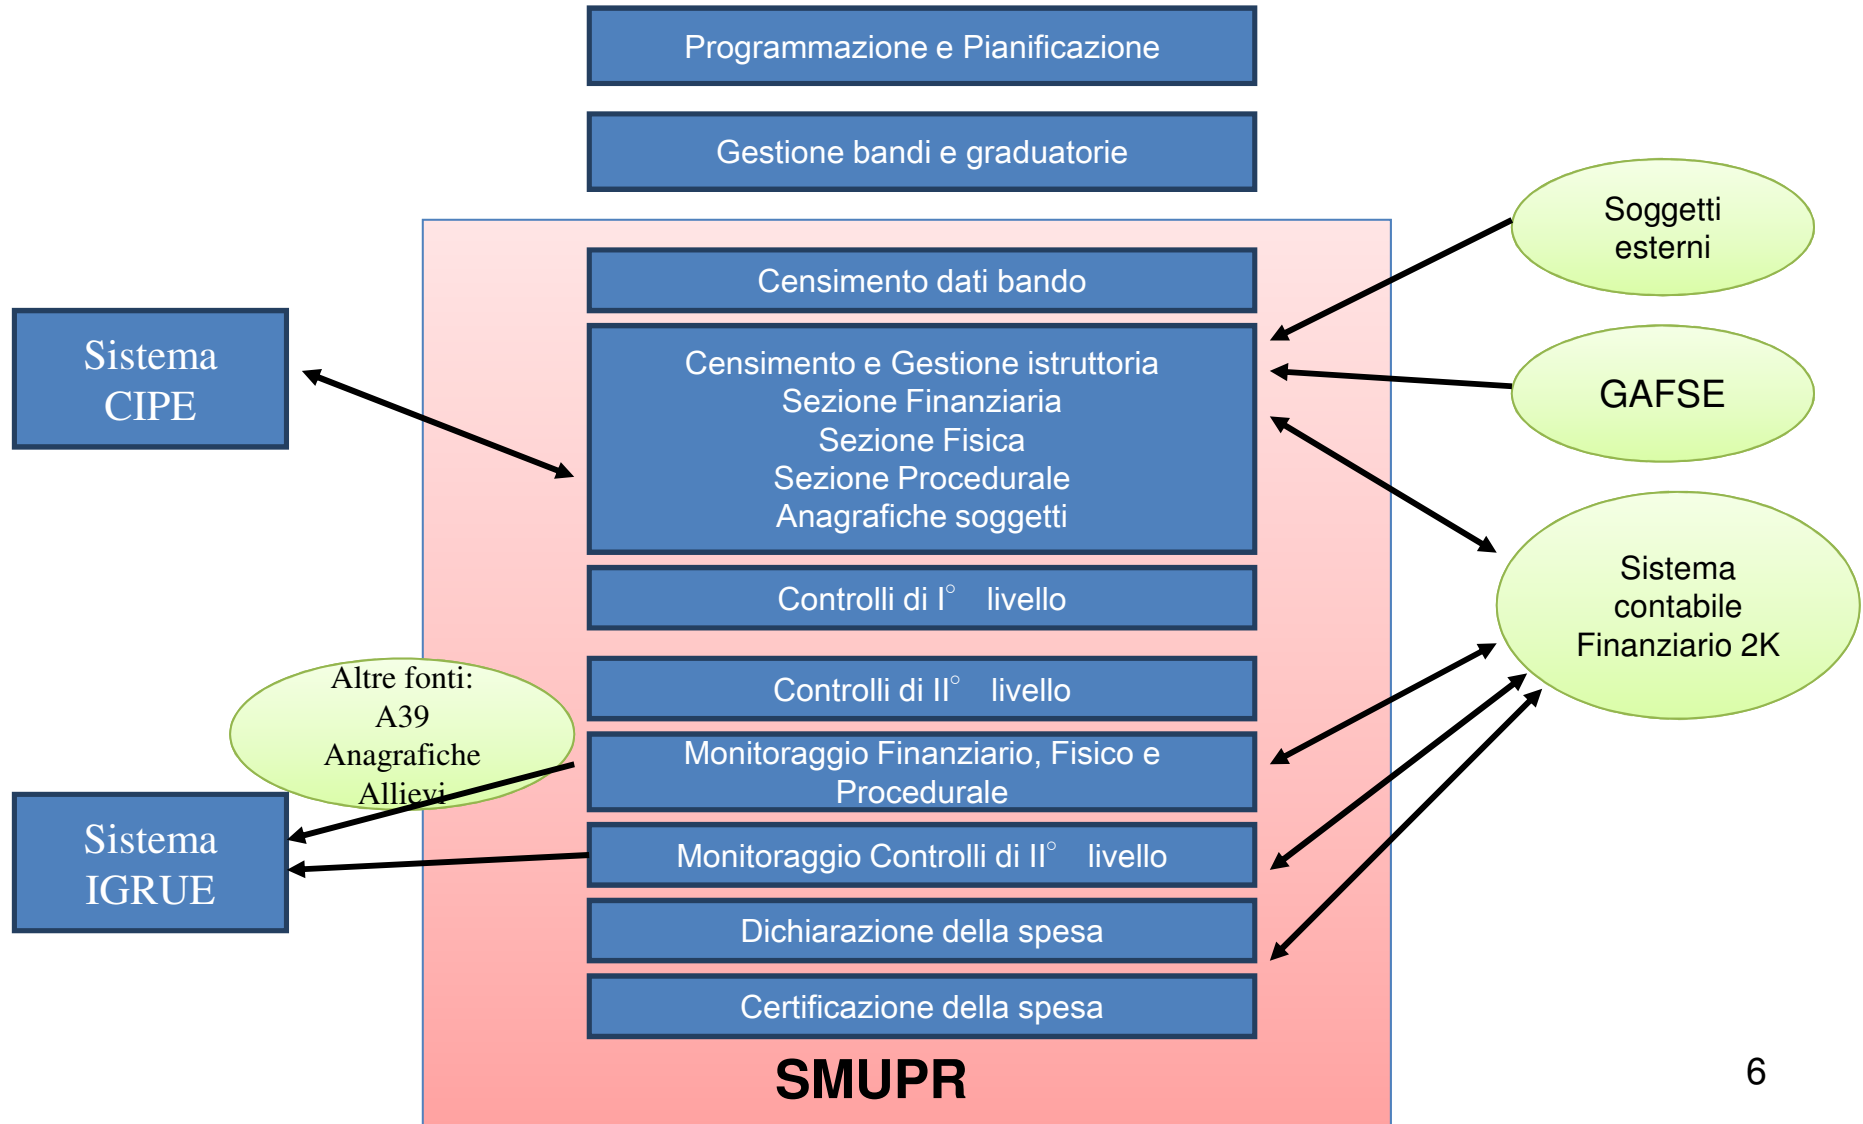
Programmazione e Pianificazione

Gestione bandi e graduatorie

Soggetti esterni

Censimento dati bando

Sistema CIPE

Censimento e Gestione istruttoria
Sezione Finanziaria
Sezione Fisica
Sezione Procedurale
Anagrafiche soggetti

GAFSE

Sistema contabile Finanziario 2K

Controlli di I° livello

Altre fonti:
A39
Anagrafiche
Allievi

Controlli di II° livello

Monitoraggio Finanziario, Fisico e Procedurale

Sistema IGRUE

Monitoraggio Controlli di II° livello

Dichiarazione della spesa

Certificazione della spesa

SMUPR

6